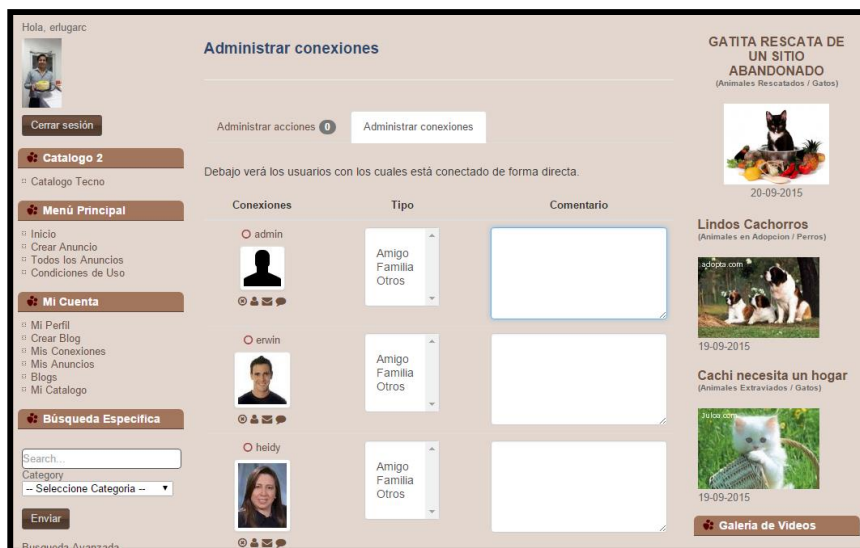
Hola, erlugarc

Cerrar sesión

Catalogo 2

Catalogo Tecno

Menú Principal

Inicio
Crear Anuncio
Todos los Anuncios
Condiciones de Uso

Mi Cuenta

Mi Perfil
Crear Blog
Mis Conexiones
Mis Anuncios
Blogs
Mi Catalogo

Búsqueda Especifica

Search...
Category
-- Seleccione Categoria --

Enviar

Busqueda Avanzada

Administrar conexiones

Administrar acciones 0 | Administrar conexiones

Debajo verá los usuarios con los cuales está conectado de forma directa.

| Conexiones | Tipo | Comentario |
|---|---|---|
| admin | Amigo Familia Otros | |
| erwin | Amigo Familia Otros | |
| heidy | Amigo Familia Otros | |

GATITA RESCATA DE UN SITIO ABANDONADO
(Animales Rescatados / Gatos)

20-09-2015

Lindos Cachorros
(Animales en Adopcion / Perros)

adopta.com

19-09-2015

Cachi necesita un hogar
(Animales Extraviados / Gatos)

Julca.com

19-09-2015

Galeria de Videos